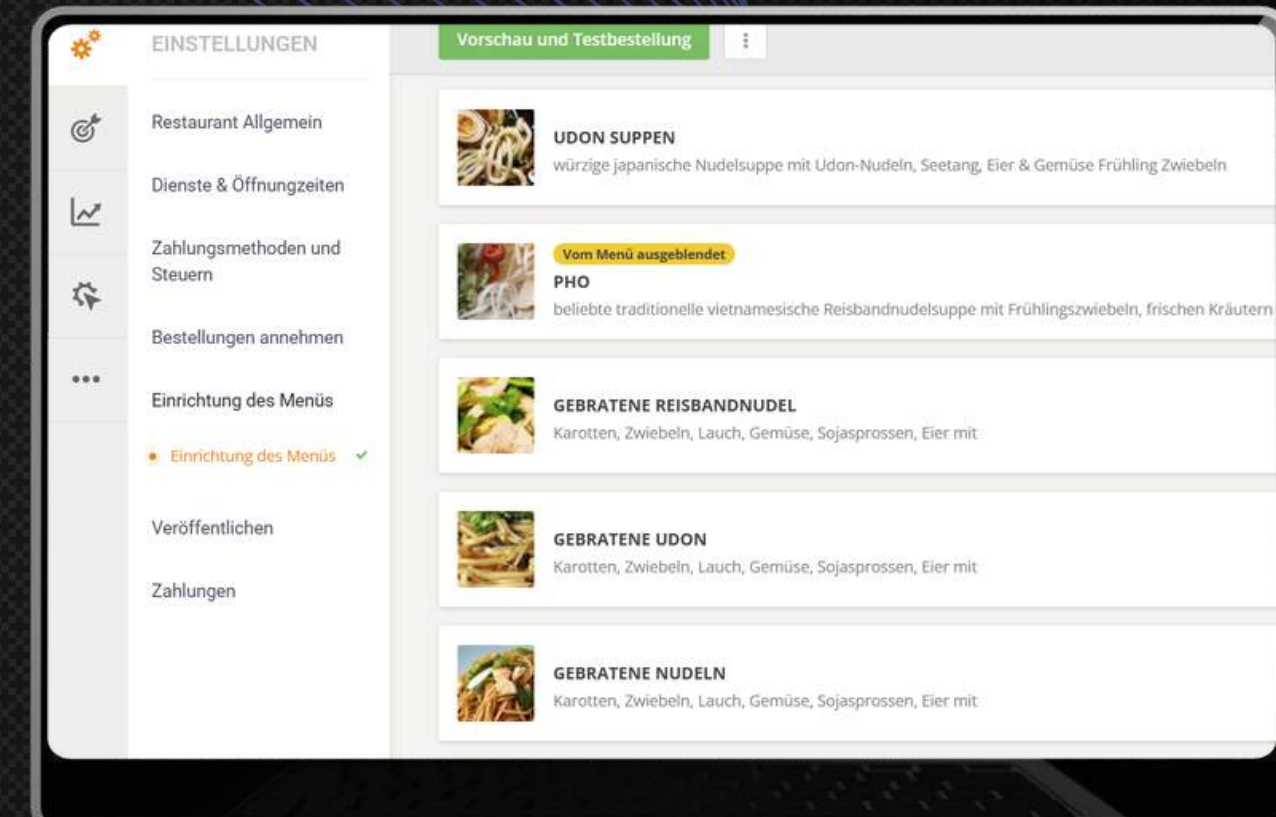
EINSTELLUNGEN

Vorschau und Testbestellung

Restaurant Allgemein

Dienste & Öffnungzeiten

Zahlungsmethoden und Steuern

Bestellungen annehmen

Einrichtung des Menüs

Einrichtung des Menüs

Veröffentlichen

Zahlungen

UDON SUPPEN
würzige japanische Nudelsuppe mit Udon-Nudeln, Seetang, Eier & Gemüse Frühling Zwiebeln

Vom Menü ausgeblendet
PHO
beliebte traditionelle vietnamesische Reisbandnudelsuppe mit Frühlingszwiebeln, frischen Kräutern

GEBRATENE REISBANDNUDEL
Karotten, Zwiebeln, Lauch, Gemüse, Sojasprossen, Eier mit

GEBRATENE UDON
Karotten, Zwiebeln, Lauch, Gemüse, Sojasprossen, Eier mit

GEBRATENE NUDELN
Karotten, Zwiebeln, Lauch, Gemüse, Sojasprossen, Eier mit